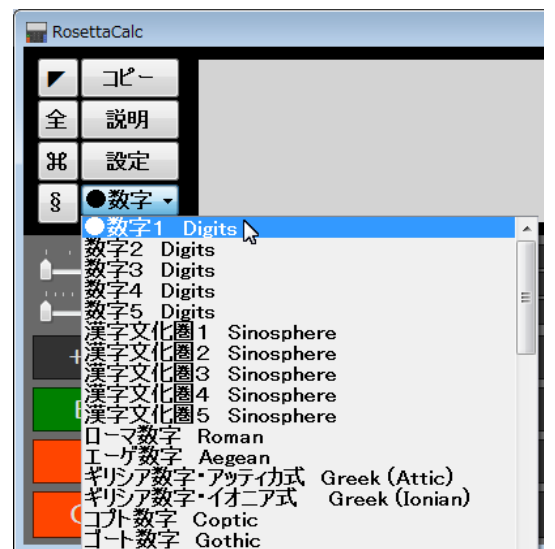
RosettaCalc

◤ コピー
全 説明
⌘ 設定
§ ●数字

●数字1 Digits
数字2 Digits
数字3 Digits
数字4 Digits
数字5 Digits
漢字文化圏1 Sinosphere
漢字文化圏2 Sinosphere
漢字文化圏3 Sinosphere
漢字文化圏4 Sinosphere
漢字文化圏5 Sinosphere
ローマ数字 Roman
エーゲ数字 Aegean
ギリシア数字・アッティカ式 Greek (Attic)
ギリシア数字・イオニア式 Greek (Ionian)
コプト数字 Coptic
ゴート数字 Gothic